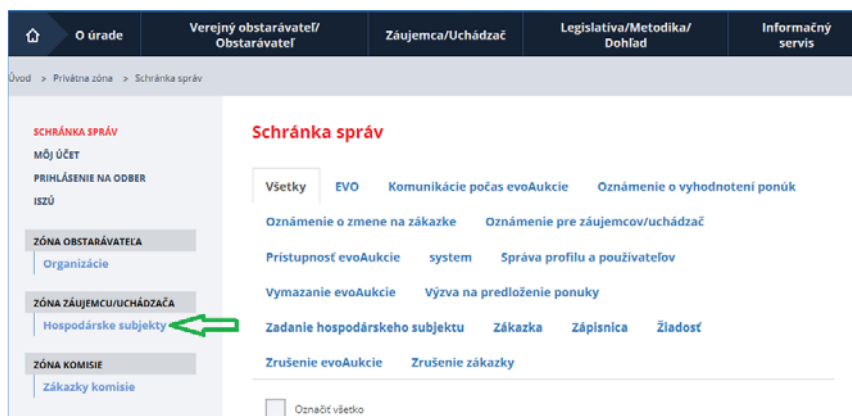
O úrade | Verejný obstarávateľ/ Obstarávateľ | Záujemca/Uchádzač | Legislatíva/Metodika/ Dohľad | Informačný servis

Úvod > Privátna zóna > Schránka správ

SCHRÁNKA SPRÁV
MÔJ ÚČET
PRIHLÁSENIE NA ODBER
ISZÚ

ZÓNA OBSTARÁVATEĽA
Organizácie

ZÓNA ZÁUJEMCU/UCHÁDZAČA
Hospodárske subjekty

ZÓNA KOMISIE
Zákazky komisie

Schránka správ

Všetky | EVO | Komunikácie počas evoAukcie | Oznámenie o vyhodnotení ponúk | Oznámenie o zmene na zákazke | Oznámenie pre záujemcov/uchádzač | Prístupnosť evoAukcie | system | Správa profilu a používateľov | Vymazanie evoAukcie | Výzva na predloženie ponuky | Zadanie hospodárskeho subjektu | Zákazka | Zápisnica | Žiadosť | Zrušenie evoAukcie | Zrušenie zákazky

Označiť všetko